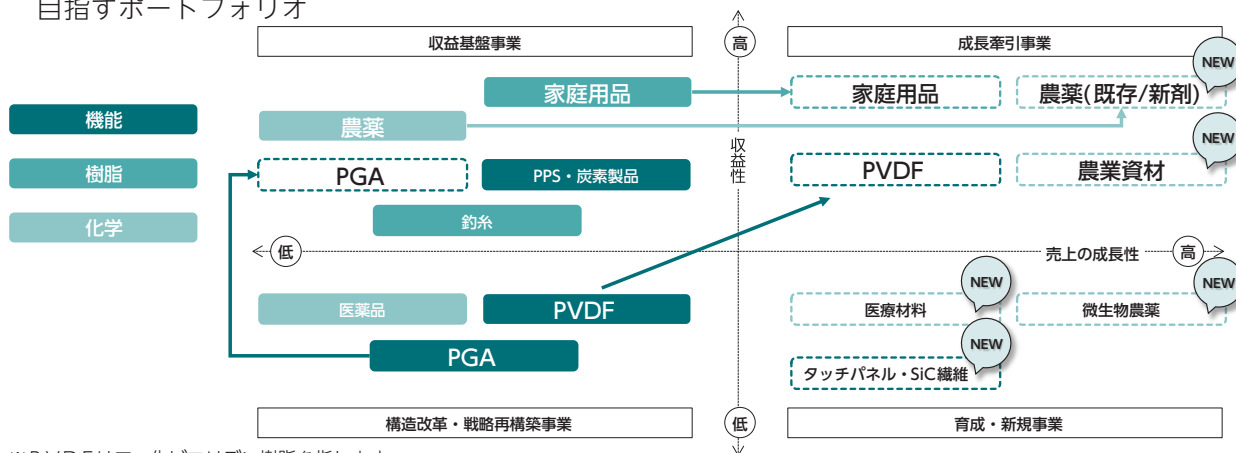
目指すポートフォリオ

収益基盤事業

高

成長牽引事業

NEW

家庭用品

家庭用品

農薬(既存/新剤)

機能

農薬

NEW

樹脂

PGA

PPS・炭素製品

収益性

PVDF

農業資材

釣糸

化学

低

売上の成長性

高

NEW

NEW

医薬品

PVDF

医療材料

微生物農薬

NEW

PGA

タッチパネル・SiC繊維

構造改革・戦略再構築事業

低

育成・新規事業

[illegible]